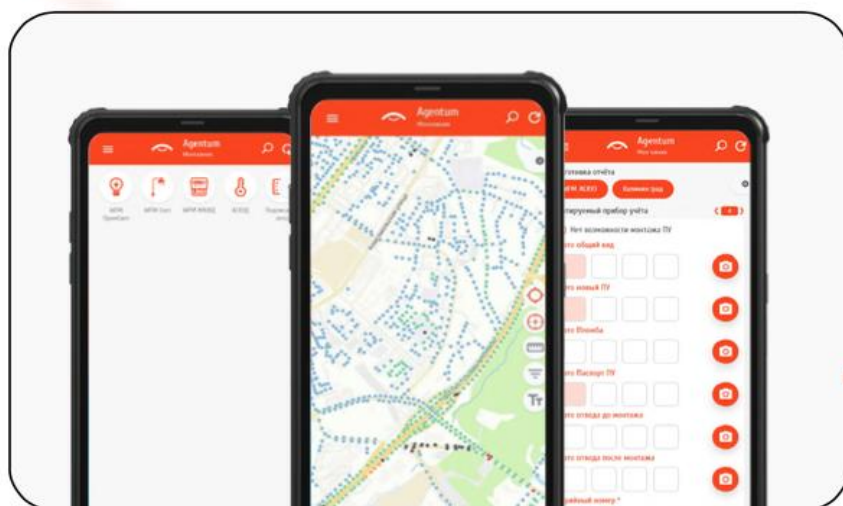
Agentum

АИИС Учёт
АИИС КУЭ
АСКУЭ

Agentum

Tт

Agentum

Подготовка отчёта
АИИС КУЭ
Нет возможности монтажа ПУ
Фото общий вид
Фото новый ПУ
Фото Пломба
Фото Паспорт ПУ
Фото отвода до монтажа
Фото отвода после монтажа